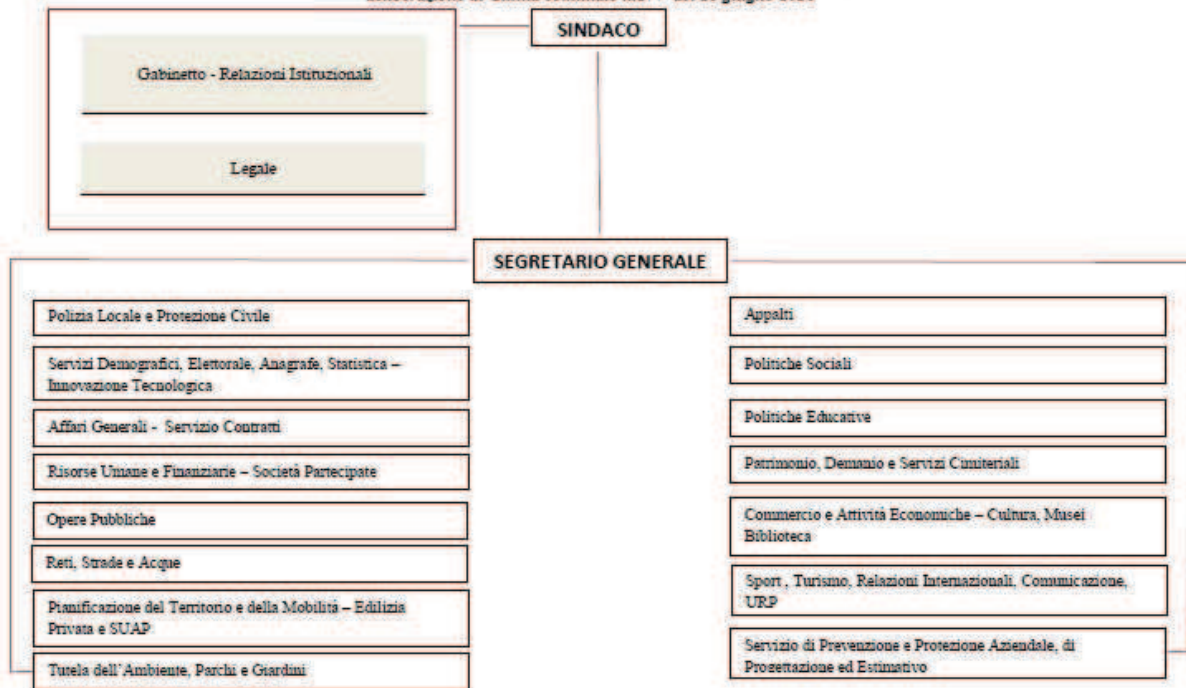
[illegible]

SINDACO

Gabinetto - Relazioni Istituzionali

Legale

SEGRETARIO GENERALE

Polizia Locale e Protezione Civile

Servizi Demografici, Elettorale, Anagrafe, Statistica – Innovazione Tecnologica

Affari Generali - Servizio Contratti

Risorse Umane e Finanziarie – Società Partecipate

Opere Pubbliche

Reti, Strade e Acque

Pianificazione del Territorio e della Mobilità – Edilizia Privata e SUAP

Tutela dell'Ambiente, Parchi e Giardini

Appalti

Politiche Sociali

Politiche Educative

Patrimonio, Demanio e Servizi Cimiteriali

Commercio e Attività Economiche – Cultura, Musei Biblioteca

Sport , Turismo, Relazioni Internazionali, Comunicazione, URP

Servizio di Prevenzione e Protezione Aziendale, di Progettazione ed Estimativo